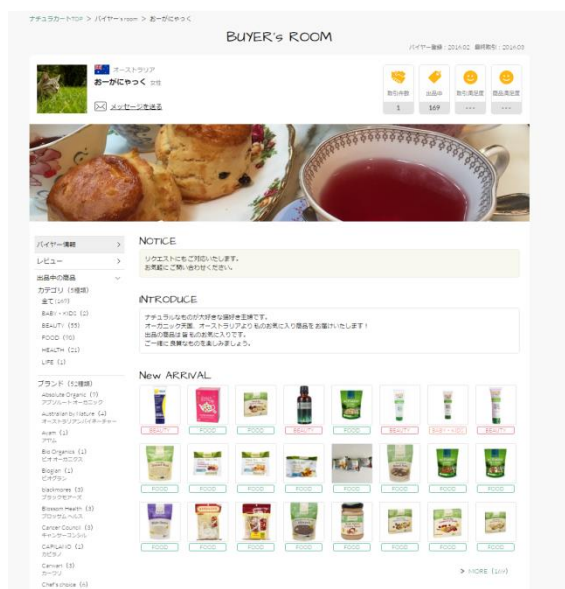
ナチュラルカートTOP > バイヤーズroom > おーがにゃっく

BUYER's ROOM

バイヤー登録：2016.02　最終取引：2016.03

オーストラリア
おーがにゃっく 女性

メッセージを送る

| 取引件数 | 出品中 | 取引満足度 | 商品満足度 |
|---|---|---|---|
| 1 | 169 | --- | --- |

バイヤー情報 >
レビュー >
出品中の商品
カテゴリ（5種類）
全て（169）
BABY・KIDS（2）
BEAUTY（55）
FOOD（70）
HEALTH（21）
LIFE（1）

ブランド（52種類）
Absolute Organic（7）
アブソリュートオーガニック
Australian by Nature（4）
オーストラリアンバイネーチャー
Avani（1）
アヴァニ
Bio Organics（1）
ビオオーガニクス
Biogian（1）
ビオギアン
blackmores（3）
ブラックモアーズ
Blossom Health（3）
ブロッサムヘルス
Cancer Council（3）
キャンサーコンシル
CAPILANO（1）
カピラノ
Carwari（3）
カーワリ
Chef's choice（4）

NOTICE
リクエストにもご対応いたします。
お気軽にご問い合わせください。

INTRODUCE
ナチュラルなものが大好きな自然派主婦です。
オーガニック大国、オーストラリアよりお気に入り商品をお届けいたします！
出品の商品は皆もお気に入りです。
ご一緒に良質なものを楽しみましょう。

New ARRIVAL
BEAUTY FOOD FOOD BEAUTY FOOD BEAUTY BABY・KIDS BEAUTY
FOOD FOOD FOOD FOOD FOOD FOOD FOOD FOOD
FOOD FOOD FOOD FOOD FOOD FOOD FOOD FOOD

> MORE（169）